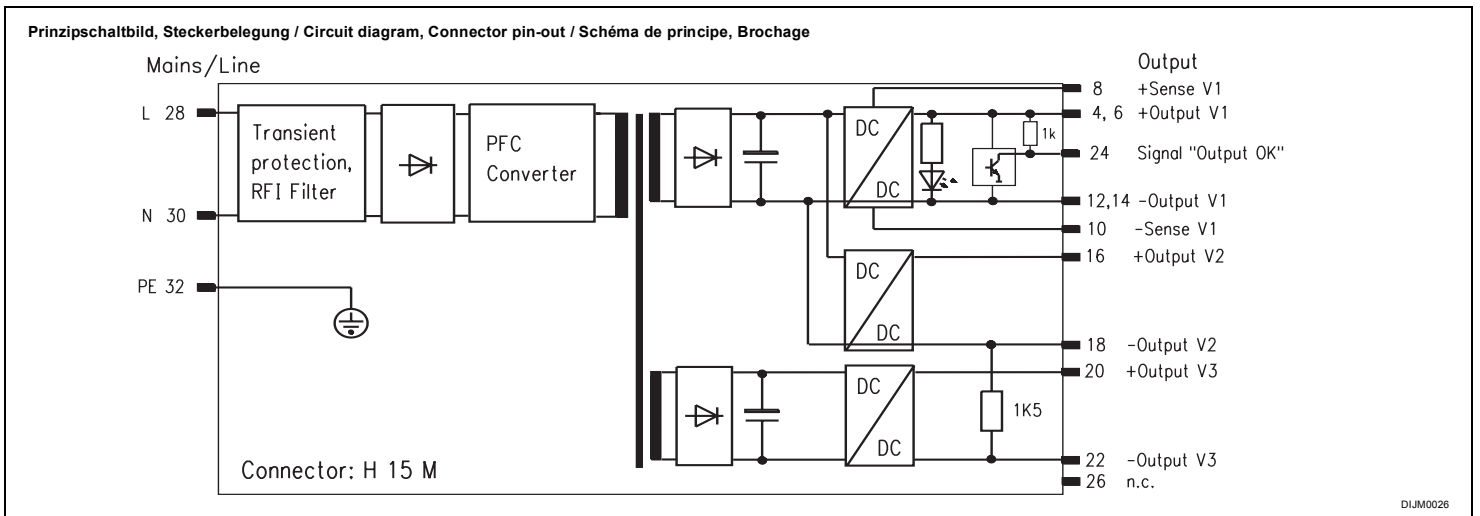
Prinzipschaltbild, Steckerbelegung / Circuit diagram, Connector pin-out / Schéma de principe, Brochage

Mains/Line

L 28

N 30

PE 32

Transient protection, RFI Filter

PFC Converter

DC

DC

1k

DC

DC

DC

DC

1K5

Connector: H 15 M

Output

8 +Sense V1

4, 6 +Output V1

24 Signal "Output OK"

12,14 -Output V1

10 -Sense V1

16 +Output V2

18 -Output V2

20 +Output V3

22 -Output V3

26 n.c.

DIJM0026